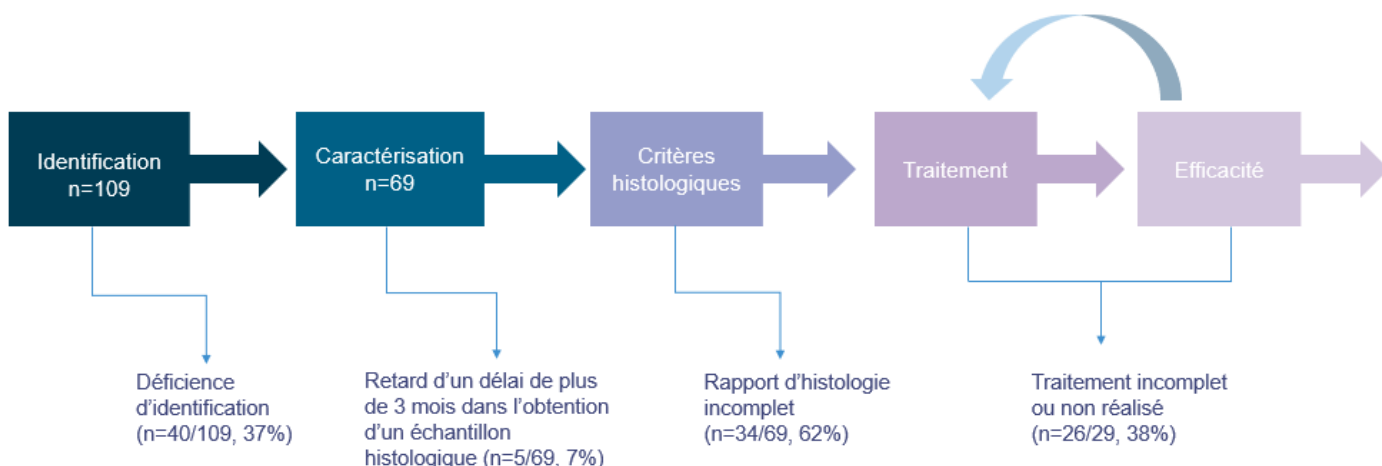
Identification
n=109

Caractérisation
n=69

Critères histologiques

Traitement

Efficacité

Déficience d'identification (n=40/109, 37%)

Retard d'un délai de plus de 3 mois dans l'obtention d'un échantillon histologique (n=5/69, 7%)

Rapport d'histologie incomplet (n=34/69, 62%)

Traitement incomplet ou non réalisé (n=26/29, 38%)